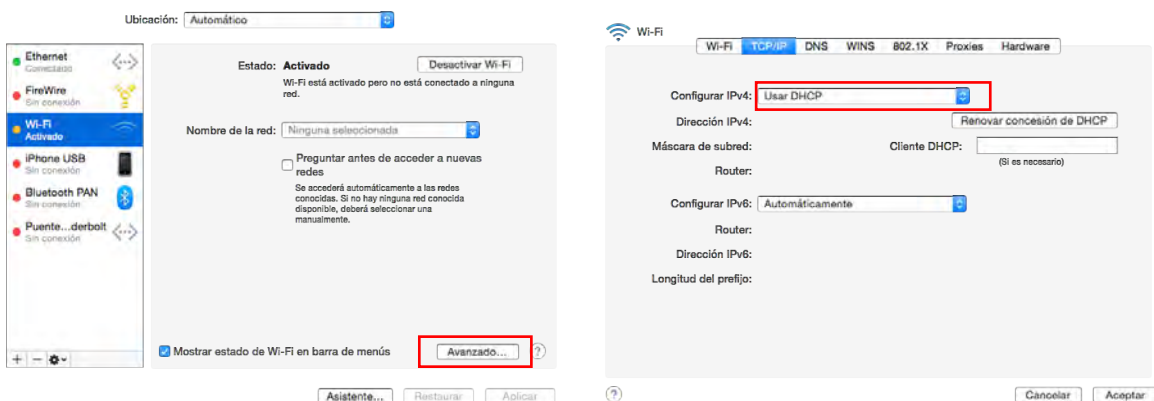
Ubicación: Automático

Ethernet
Conectado

FireWire
Sin conexión

Wi-Fi
Activado

iPhone USB
Sin conexión

Bluetooth PAN
Sin conexión

Puente...derbolt
Sin conexión

+ − ⚙

Estado: Activado

Desactivar Wi-Fi

Wi-Fi está activado pero no está conectado a ninguna red.

Nombre de la red: Ninguna seleccionada

Preguntar antes de acceder a nuevas redes

Se accederá automáticamente a las redes conocidas. Si no hay ninguna red conocida disponible, deberá seleccionar una manualmente.

Mostrar estado de Wi-Fi en barra de menús

Avanzado...

?

Asistente...

Restaurar

Aplicar

Wi-Fi

Wi-Fi | TCP/IP | DNS | WINS | 802.1X | Proxies | Hardware

Configurar IPv4: Usar DHCP

Dirección IPv4:

Renovar concesión de DHCP

Máscara de subred:

Cliente DHCP:

(Si es necesario)

Router:

Configurar IPv6: Automáticamente

Router:

Dirección IPv6:

Longitud del prefijo:

?

Cancelar

Aceptar